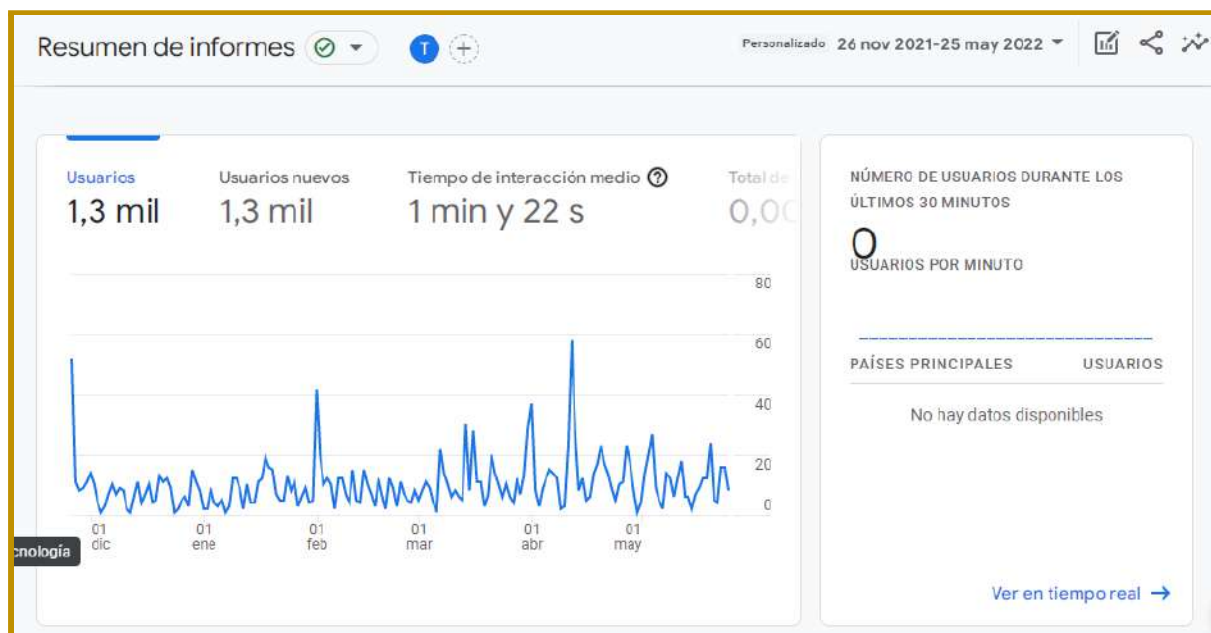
Resumen de informes

T

Personalizado 26 nov 2021-25 may 2022

Usuarios
1,3 mil

Usuarios nuevos
1,3 mil

Tiempo de interacción medio
1 min y 22 s

Total de
0,0C

80
60
40
20
0

01 dic
01 ene
01 feb
01 mar
01 abr
01 may

cnología

NÚMERO DE USUARIOS DURANTE LOS ÚLTIMOS 30 MINUTOS

0

USUARIOS POR MINUTO

| PAÍSES PRINCIPALES | USUARIOS |
|---|---|
| No hay datos disponibles | |

Ver en tiempo real →